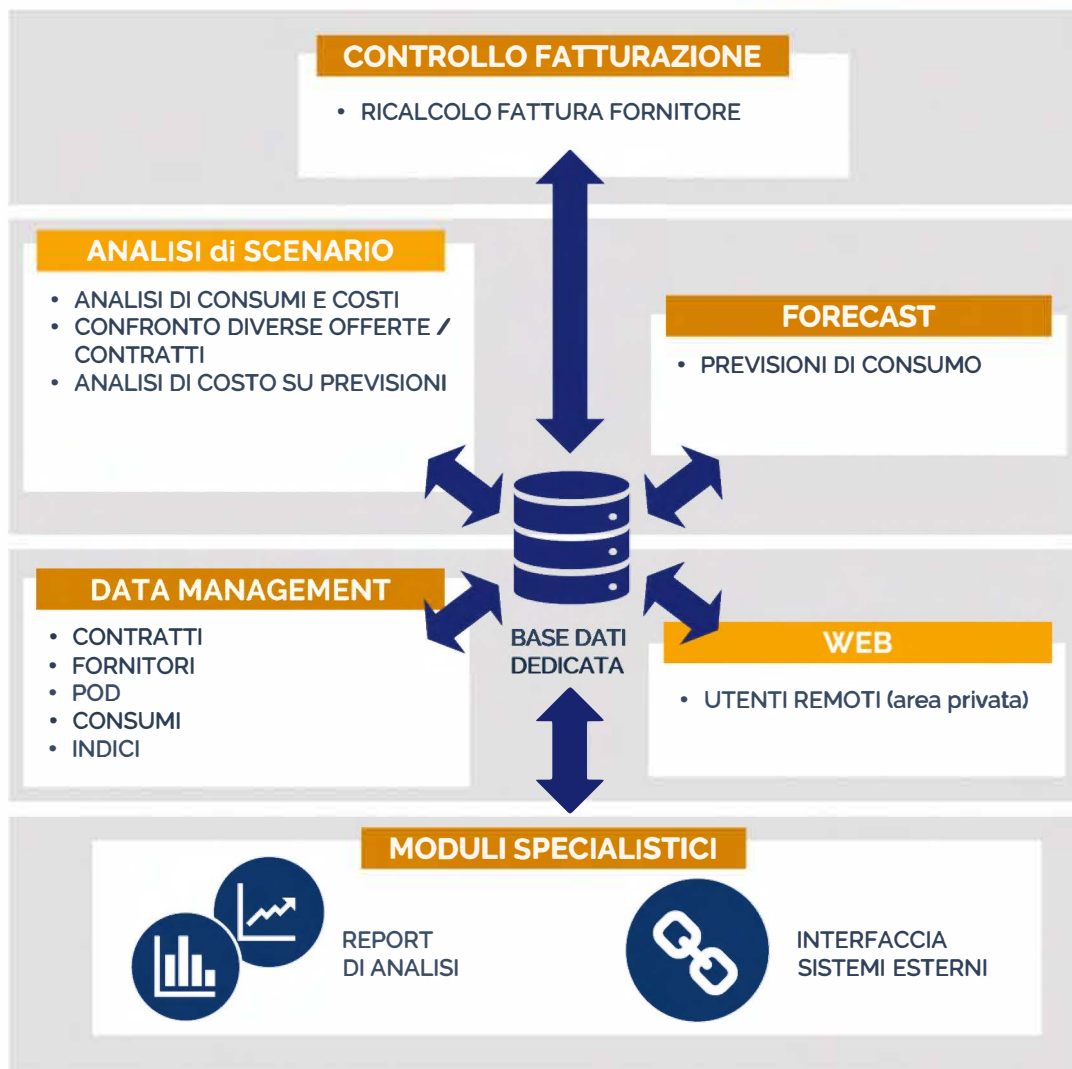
CONTROLLO FATTURAZIONE

• RICALCOLO FATTURA FORNITORE

ANALISI di SCENARIO

• ANALISI DI CONSUMI E COSTI
• CONFRONTO DIVERSE OFFERTE / CONTRATTI
• ANALISI DI COSTO SU PREVISIONI

FORECAST

• PREVISIONI DI CONSUMO

DATA MANAGEMENT

• CONTRATTI
• FORNITORI
• POD
• CONSUMI
• INDICI

BASE DATI DEDICATA

WEB

• UTENTI REMOTI (area privata)

MODULI SPECIALISTICI

REPORT DI ANALISI

INTERFACCIA SISTEMI ESTERNI